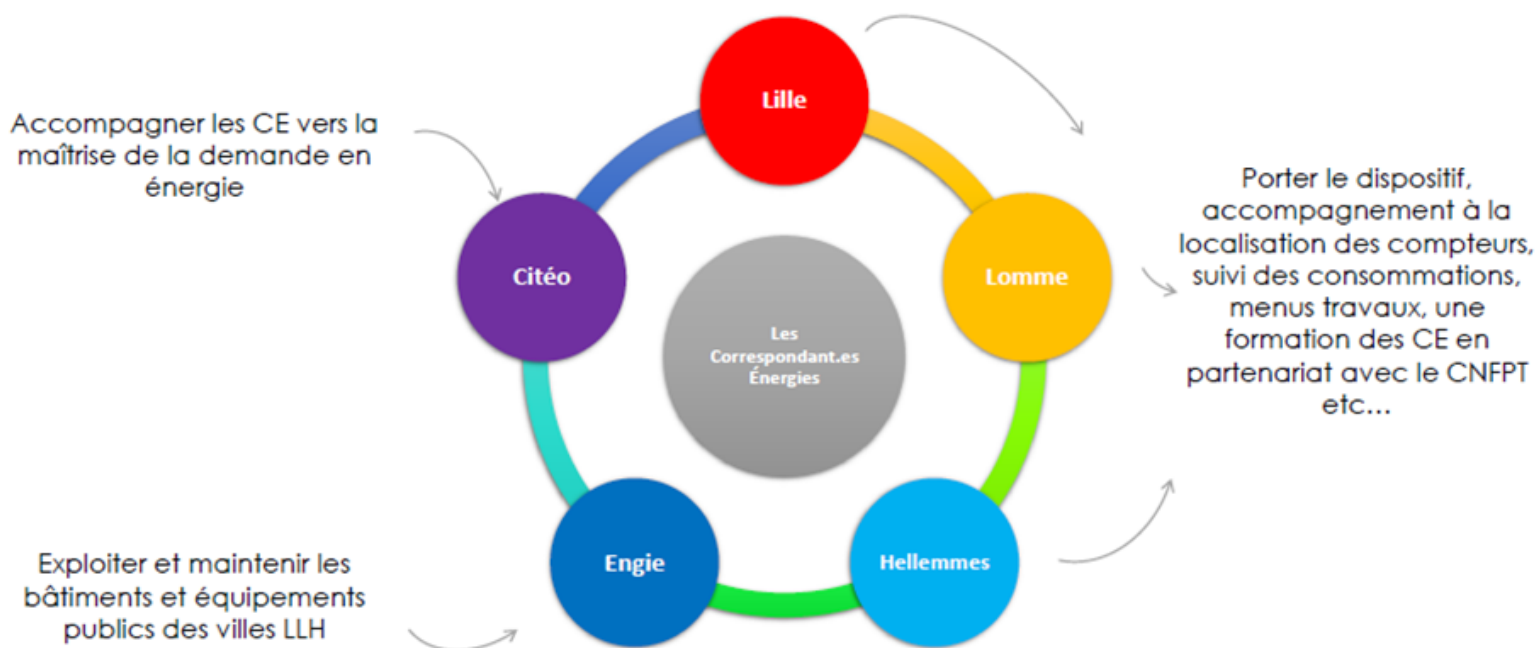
Accompagner les CE vers la maîtrise de la demande en énergie

Lille

Citéo

Les Correspondant.es Énergies

Lomme

Porter le dispositif, accompagnement à la localisation des compteurs, suivi des consommations, menus travaux, une formation des CE en partenariat avec le CNFPT etc...

Engie

Hellemmes

Exploiter et maintenir les bâtiments et équipements publics des villes LLH